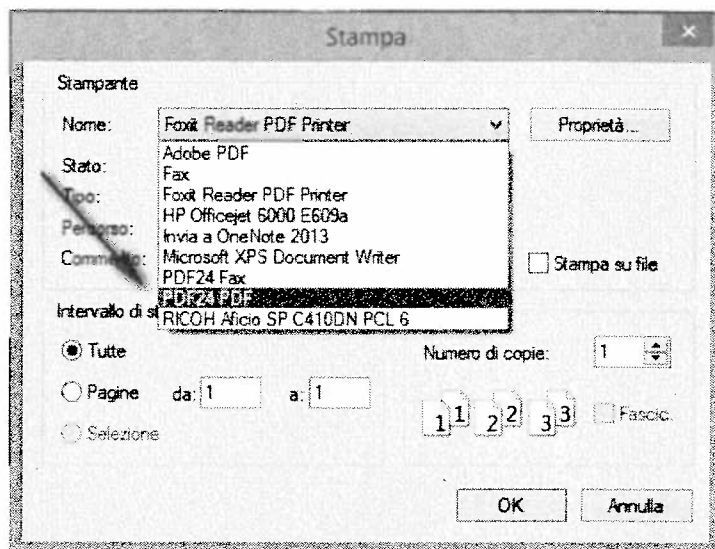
Stampa

Stampante

Nome: Foxit Reader PDF Printer

Proprietà...

Stato:

Tipo:

Percorso:

Commento:

Adobe PDF
Fax
Foxit Reader PDF Printer
HP Officejet 6000 E609a
Invia a OneNote 2013
Microsoft XPS Document Writer
PDF24 Fax
PDF24 PDF
RICOH Aficio SP C410DN PCL 6

Stampa su file

Intervallo di st

Tutte

Pagine da: 1 a: 1

Selezione

Numero di copie: 1

$1^1$ $2^2$ $3^3$ Fascic.

OK Annulla